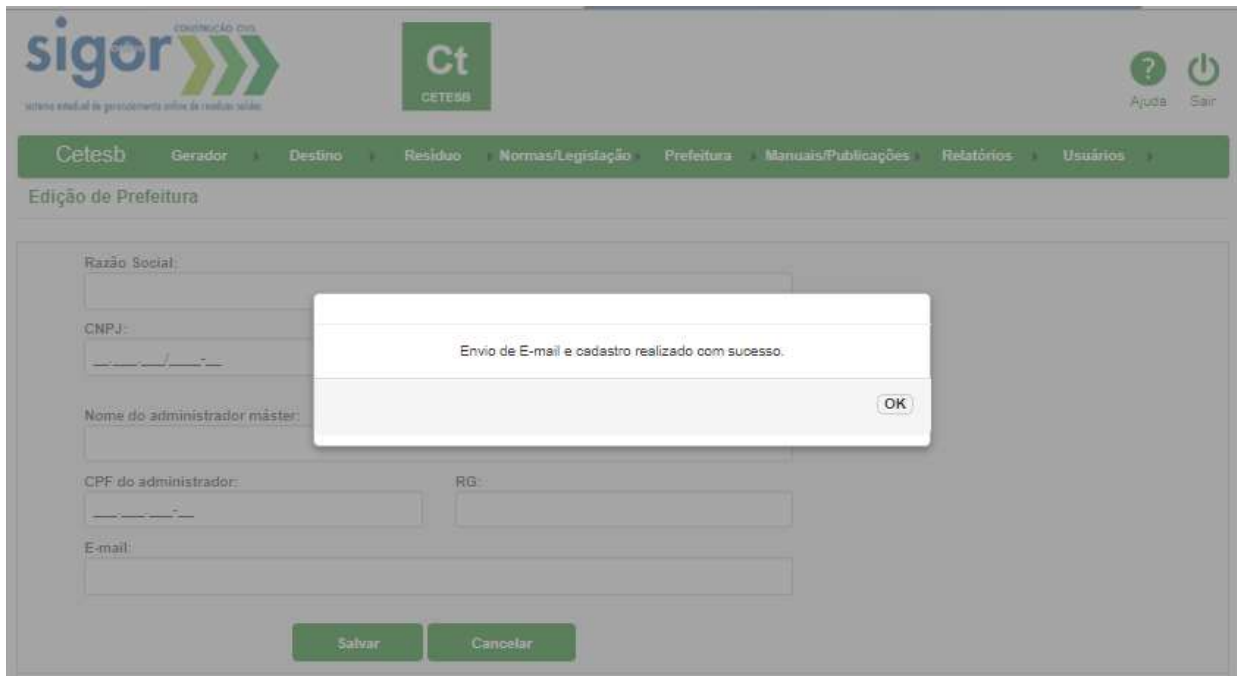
sigor CONSTRUÇÃO CIVIL

sistema estadual de gerenciamento online de resíduos sólidos

Ct
CETESB

Ajuda Sair

Cetesb Gerador Destino Resíduo Normas/Legislação Prefeitura Manuais/Publicações Relatórios Usuários

Edição de Prefeitura

Razão Social:

CNPJ:

__.___.___/____-__

Nome do administrador máster:

CPF do administrador:

___.___.___-__

RG:

E-mail:

Salvar Cancelar

Envio de E-mail e cadastro realizado com sucesso.

OK